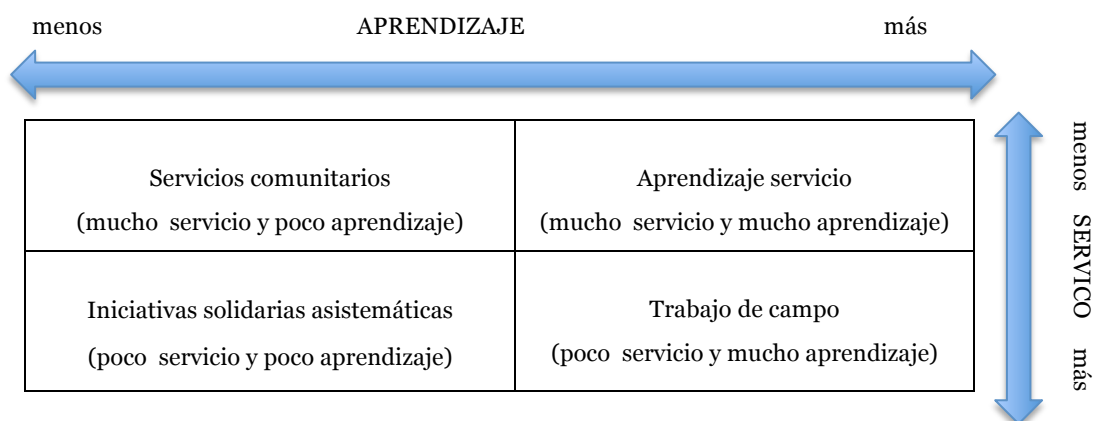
menos APRENDIZAJE más

| Servicios comunitarios (mucho servicio y poco aprendizaje) | Aprendizaje servicio (mucho servicio y mucho aprendizaje) |
|---|---|
| Iniciativas solidarias asistemáticas (poco servicio y poco aprendizaje) | Trabajo de campo (poco servicio y mucho aprendizaje) |

menos SERVICO más